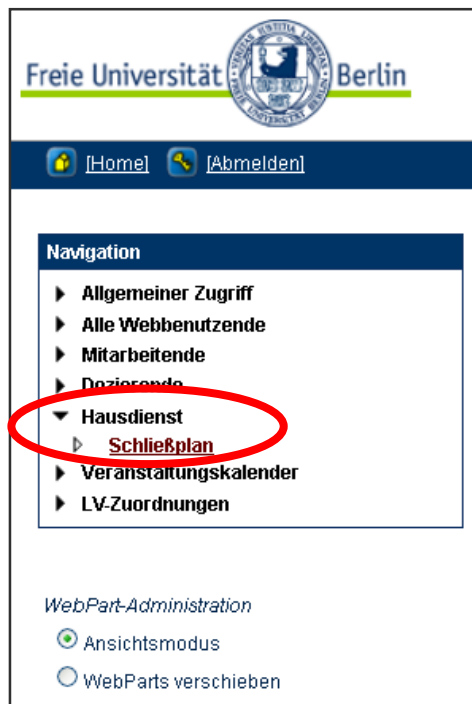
Freie Universität Berlin
VERITAS IUSTITIA LIBERTAS
FREIE UNIVERSITÄT BERLIN

[Home] [Abmelden]

Navigation
Allgemeiner Zugriff
Alle Webbenutzende
Mitarbeitende
Dozierende
Hausdienst
Schließplan
Veranstaltungskalender
LV-Zuordnungen

WebPart-Administration
Ansichtsmodus
WebParts verschieben